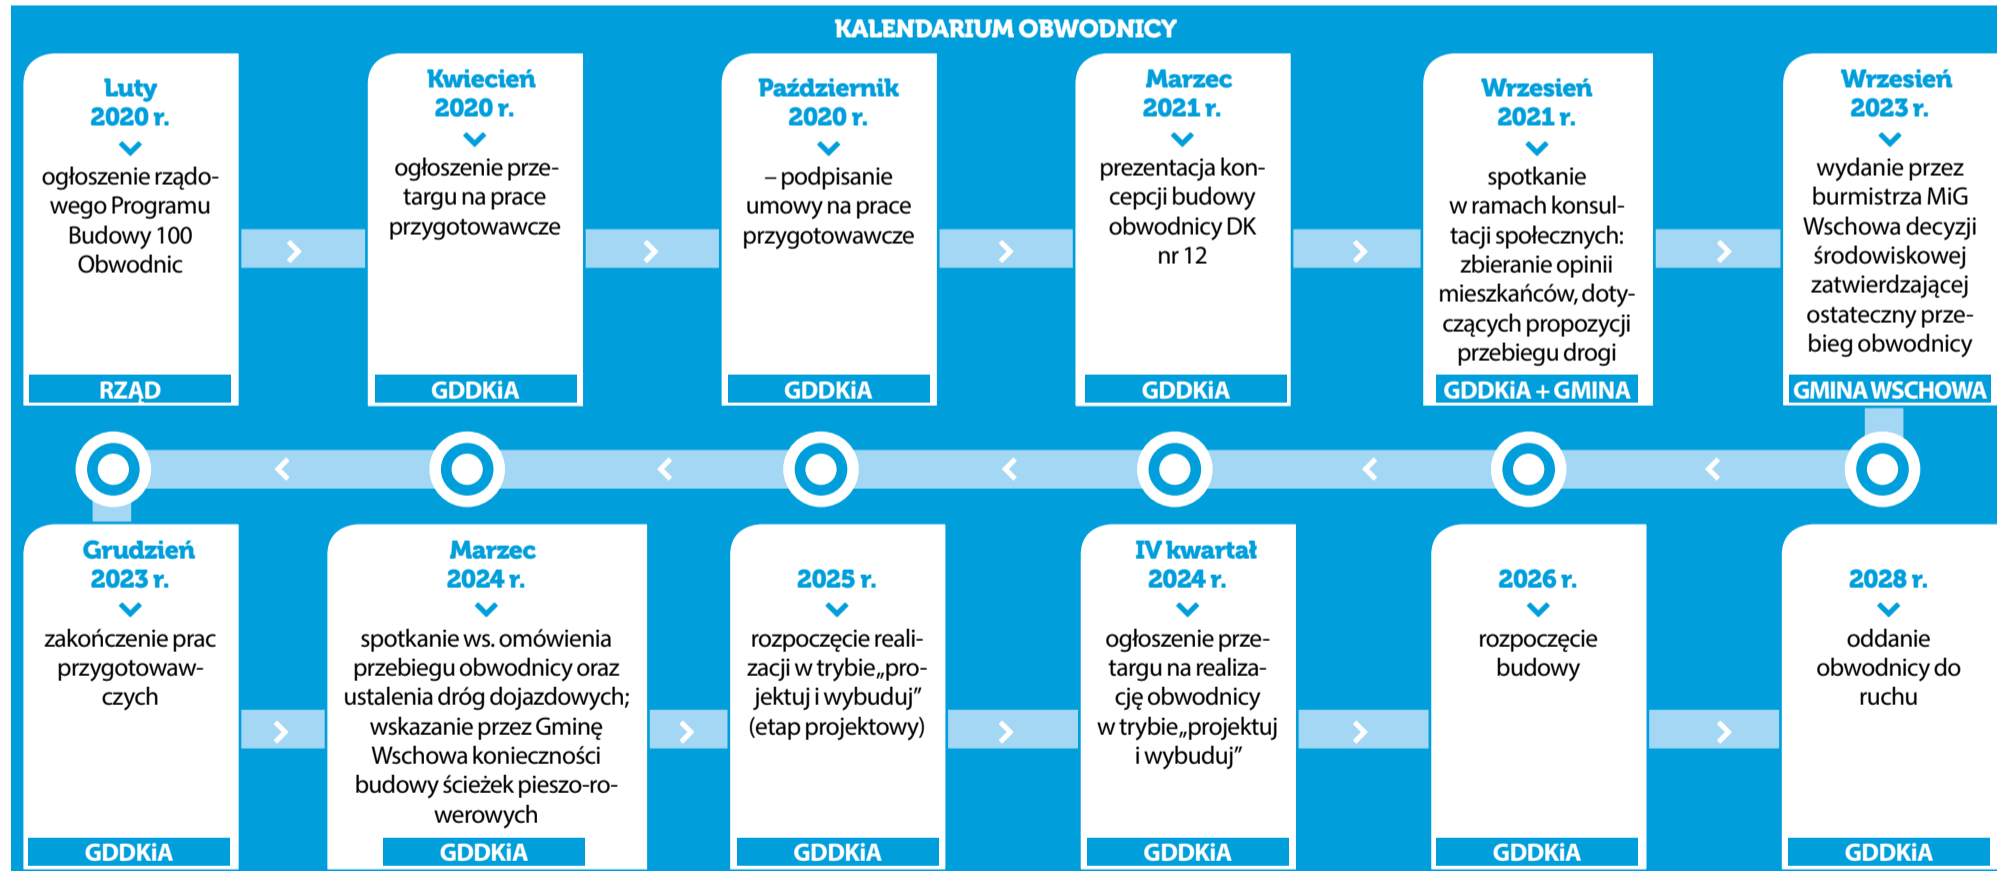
KALENDARIUM OBWODNICY

Luty 2020 r.

ogłoszenie rządowego Programu Budowy 100 Obwodnic

RZĄD

Kwiecień 2020 r.

ogłoszenie przetargu na prace przygotowawcze

GDDKiA

Październik 2020 r.

– podpisanie umowy na prace przygotowawcze

GDDKiA

Marzec 2021 r.

prezentacja koncepcji budowy obwodnicy DK nr 12

GDDKiA

Wrzesień 2021 r.

spotkanie w ramach konsultacji społecznych: zbieranie opinii mieszkańców, dotyczących propozycji przebiegu drogi

GDDKiA + GMINA

Wrzesień 2023 r.

wydanie przez burmistrza MiG Wschowa decyzji środowiskowej zatwierdzającej ostateczny przebieg obwodnicy

GMINA WSCHOWA

Grudzień 2023 r.

zakończenie prac przygotowawczych

GDDKiA

Marzec 2024 r.

spotkanie ws. omówienia przebiegu obwodnicy oraz ustalenia dróg dojazdowych; wskazanie przez Gminę Wschowa konieczności budowy ścieżek pieszo-rowerowych

GDDKiA

2025 r.

rozpoczęcie realizacji w trybie „projektuj i wybuduj" (etap projektowy)

GDDKiA

IV kwartał 2024 r.

ogłoszenie przetargu na realizację obwodnicy w trybie „projektuj i wybuduj"

GDDKiA

2026 r.

rozpoczęcie budowy

GDDKiA

2028 r.

oddanie obwodnicy do ruchu

GDDKiA